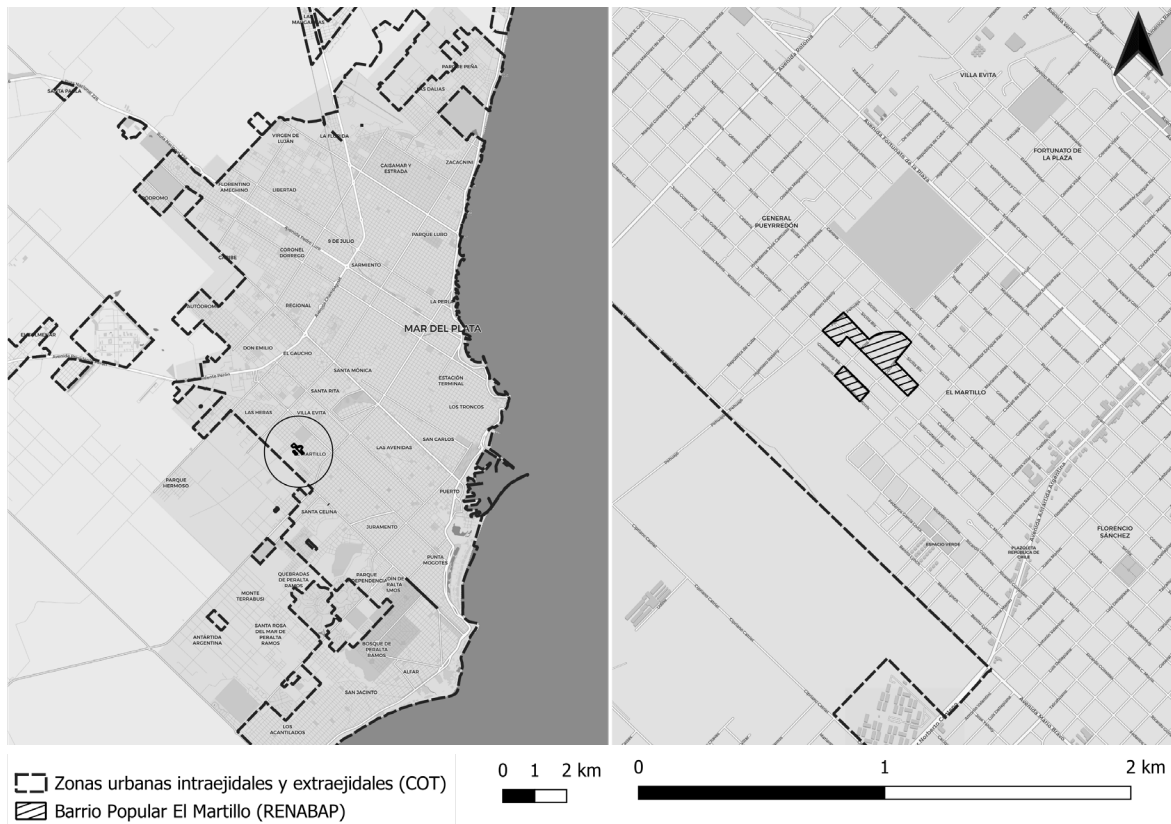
MALAGUEÑO
PARQUE PEÑA
LAS DALIAS
SANTA PAULA
VIRGEN DE LUJÁN
LA FLORIDA
CAISAMAR Y ESTRADA
ZACAGNINI
FLORENTINO AMEGHINO
LIBERTAD
AERÓDROMO
9 DE JULIO
PARQUE LURO
CORONEL DORREGO
CAFIERO
SARMIENTO
AUTÓDROMO
REGIONAL
LA PERLA
EL MARTILLO
MAR DEL PLATA
DON EMILIO
EL GAUCHO
SANTA MÓNICA
ESTACIÓN TERMINAL
SANTA RITA
LOS TRONCOS
LAS HERAS
VILLA EVITA
SAN CARLOS
MARTILLO
LAS AVENIDAS
PARQUE HERMOSO
PUERTO
SANTA CELINA
JURAMENTO
QUEBRADAS DE PERALTA RAMOS
PARQUE INDEPENDENCIA
JARDÍN DE PERALTA RAMOS
PUNTA MOGOTES
MONTE TERRABUSI
SANTA ROSA DEL MAR DE PERALTA RAMOS
ANTÁRTIDA ARGENTINA
BOSQUE DE PERALTA RAMOS
ALFAR
SAN JACINTO
LOS ACANTILADOS

VILLA EVITA
FORTUNATO DE LA PLAZA
GENERAL PUEYRREDÓN
EL MARTILLO
FLORENCIO SÁNCHEZ
PLAZOLETA REPÚBLICA DE CHILE
Avenida Fortunato de la Plaza

Zonas urbanas intraejidales y extraejidales (COT)
Barrio Popular El Martillo (RENABAP)

0 1 2 km

0 1 2 km